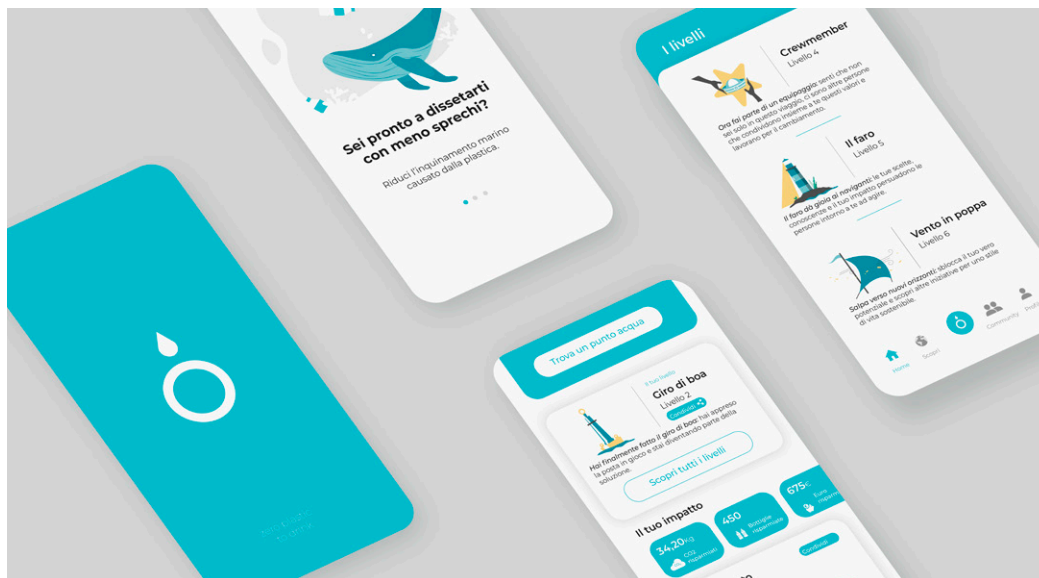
Sei pronto a dissetarti con meno sprechi?

Riduci l'inquinamento marino causato dalla plastica.

I livelli

Crewmember
Livello 4

Ora fai parte di un equipaggio: senti che non sei solo in questo viaggio, ci sono altre persone che condividono insieme a te questi valori e lavorano per il cambiamento.

Il faro
Livello 5

Il faro dà gioia ai naviganti: le tue scelte, conoscenze e il tuo impatto persuadono le persone intorno a te ad agire.

Vento in poppa
Livello 6

Salpa verso nuovi orizzonti: sblocca il tuo vero potenziale e scopri altre iniziative per uno stile di vita sostenibile.

Home
Scopri
Community
Profilo

Trova un punto acqua

Il tuo livello
Giro di boa
Livello 2
Condividi

Hai finalmente fatto il giro di boa: hai appreso la posta in gioco e stai diventando parte della soluzione.

Scopri tutti i livelli

Il tuo impatto

34,20 Kg
CO2 risparmiati

450
Bottiglie risparmiate

675€
Euro risparmiati

Condividi